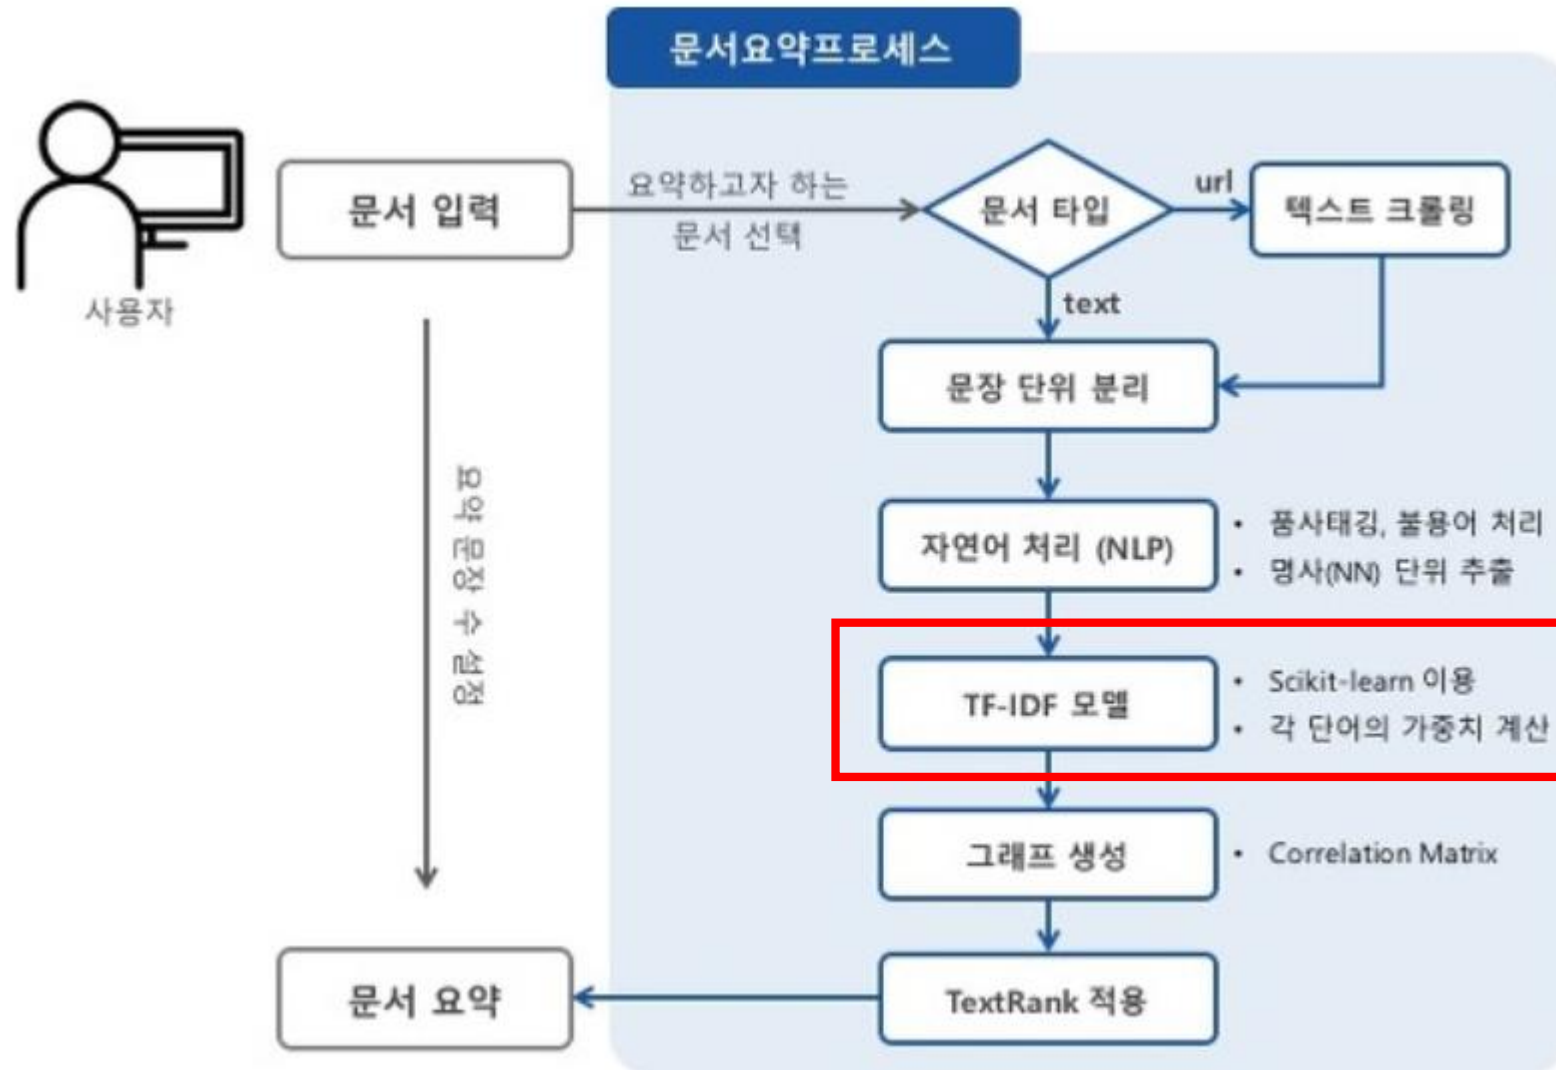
문서요약프로세스

사용자

문서 입력

요약하고자 하는 문서 선택

문서 타입

url

텍스트 크롤링

text

문장 단위 분리

요약 문장 수 설정

자연어 처리 (NLP)

• 품사태깅, 불용어 처리
• 명사(NN) 단위 추출

TF-IDF 모델

• Scikit-learn 이용
• 각 단어의 가중치 계산

그래프 생성

• Correlation Matrix

문서 요약

TextRank 적용